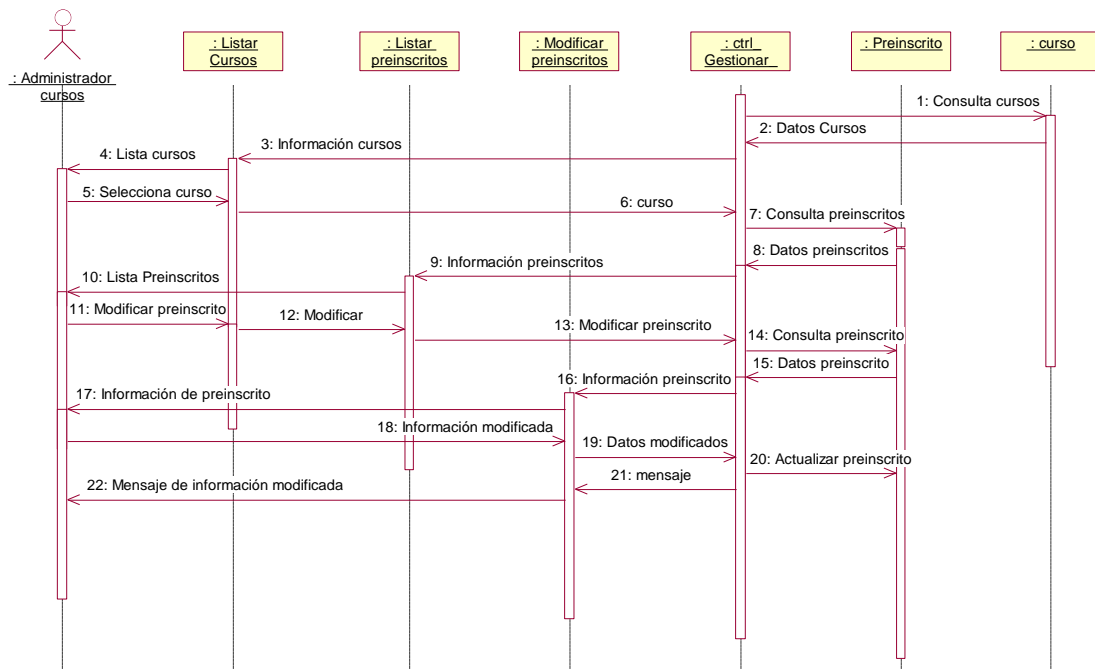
: Administrador cursos

: Listar Cursos

: Listar preinscritos

: Modificar preinscritos

: ctrl_ Gestionar_

: Preinscrito

: curso

1: Consulta cursos

2: Datos Cursos

3: Información cursos

4: Lista cursos

5: Selecciona curso

6: curso

7: Consulta preinscritos

8: Datos preinscritos

9: Información preinscritos

10: Lista Preinscritos

11: Modificar preinscrito

12: Modificar

13: Modificar preinscrito

14: Consulta preinscrito

15: Datos preinscrito

16: Información preinscrito

17: Información de preinscrito

18: Información modificada

19: Datos modificados

20: Actualizar preinscrito

21: mensaje

22: Mensaje de información modificada